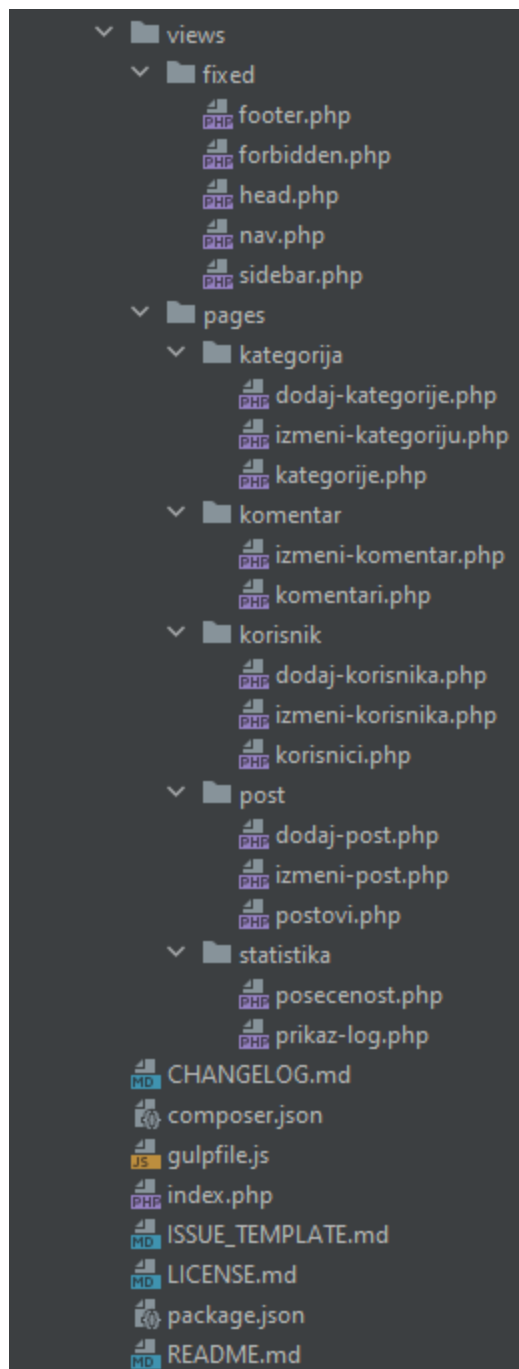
views
fixed
PHP footer.php
PHP forbidden.php
PHP head.php
PHP nav.php
PHP sidebar.php
pages
kategorija
PHP dodaj-kategorije.php
PHP izmeni-kategoriju.php
PHP kategorije.php
komentar
PHP izmeni-komentar.php
PHP komentari.php
korisnik
PHP dodaj-korisnika.php
PHP izmeni-korisnika.php
PHP korisnici.php
post
PHP dodaj-post.php
PHP izmeni-post.php
PHP postovi.php
statistika
PHP posecenost.php
PHP prikaz-log.php
MD CHANGELOG.md
composer.json
JS gulpfile.js
PHP index.php
MD ISSUE_TEMPLATE.md
MD LICENSE.md
package.json
MD README.md